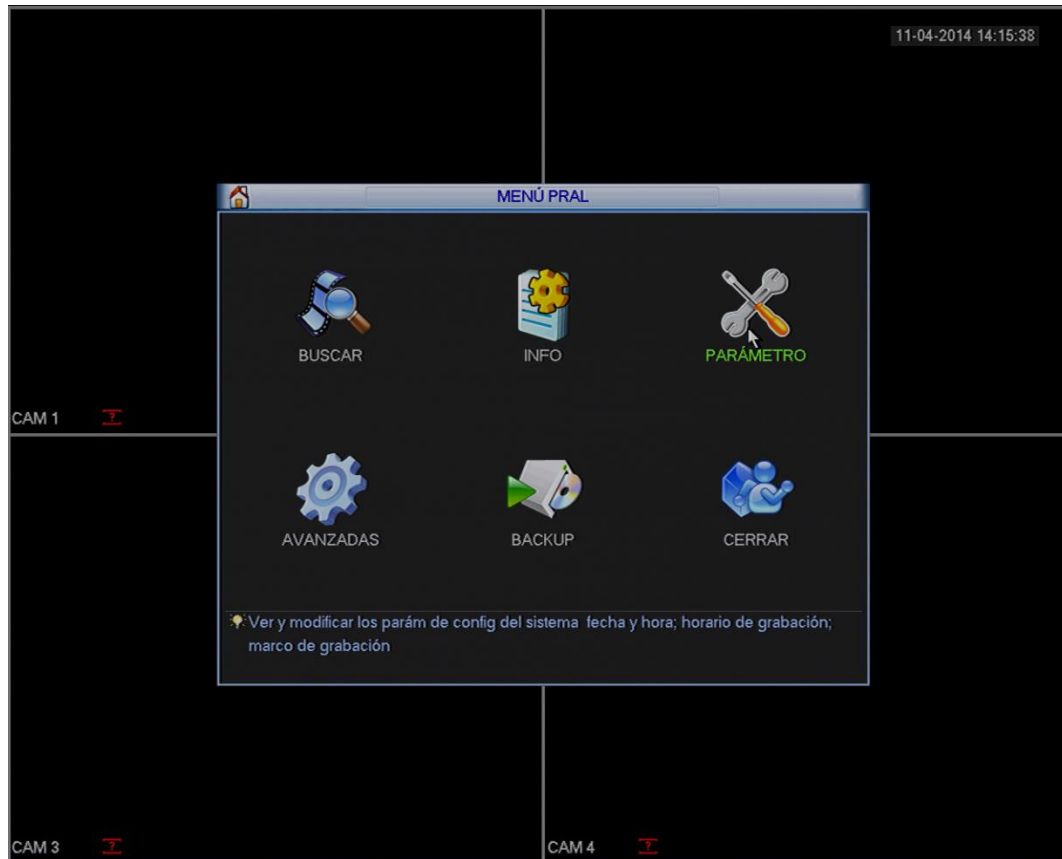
11-04-2014 14:15:38

MENÚ PRAL

BUSCAR

INFO

PARÁMETRO

CAM 1

AVANZADAS

BACKUP

CERRAR

Ver y modificar los parám de config del sistema fecha y hora; horario de grabación; marco de grabación

CAM 3

CAM 4